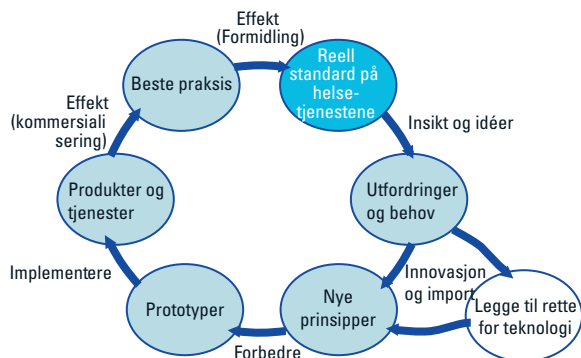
Effekt (Formidling)

Reell standard på helsetjenestene

Beste praksis

Effekt (kommersialisering)

Insikt og idéer

Utfordringer og behov

Produkter og tjenester

Implementere

Innovasjon og import

Legge til rette for teknologi

Prototyper

Nye prinsipper

Forbedre